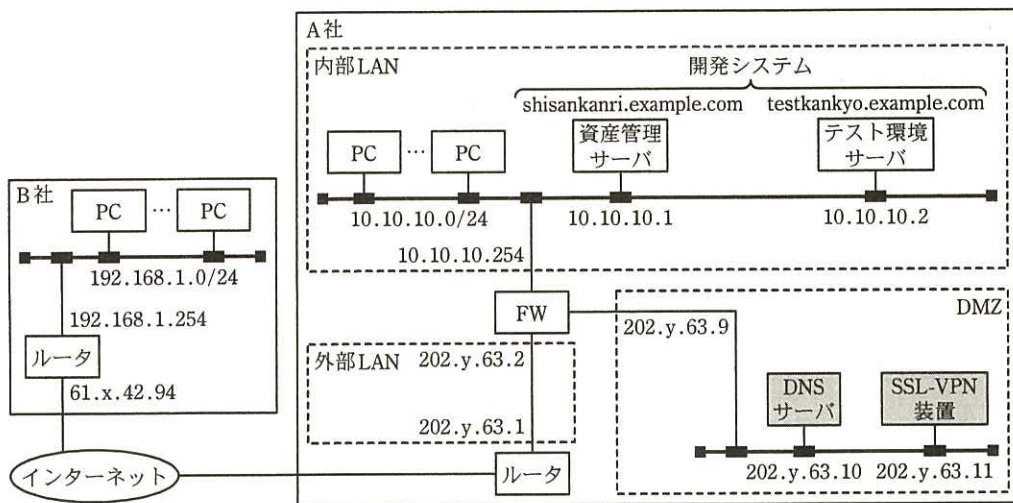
A社

内部LAN

開発システム

shisankanri.example.com

testkankyo.example.com

PC

…

PC

資産管理サーバ

テスト環境サーバ

10.10.10.0/24

10.10.10.1

10.10.10.2

10.10.10.254

B社

PC

…

PC

192.168.1.0/24

192.168.1.254

ルータ

61.x.42.94

FW

202.y.63.9

DMZ

外部LAN

202.y.63.2

202.y.63.1

DNSサーバ

SSL-VPN装置

インターネット

ルータ

202.y.63.10

202.y.63.11